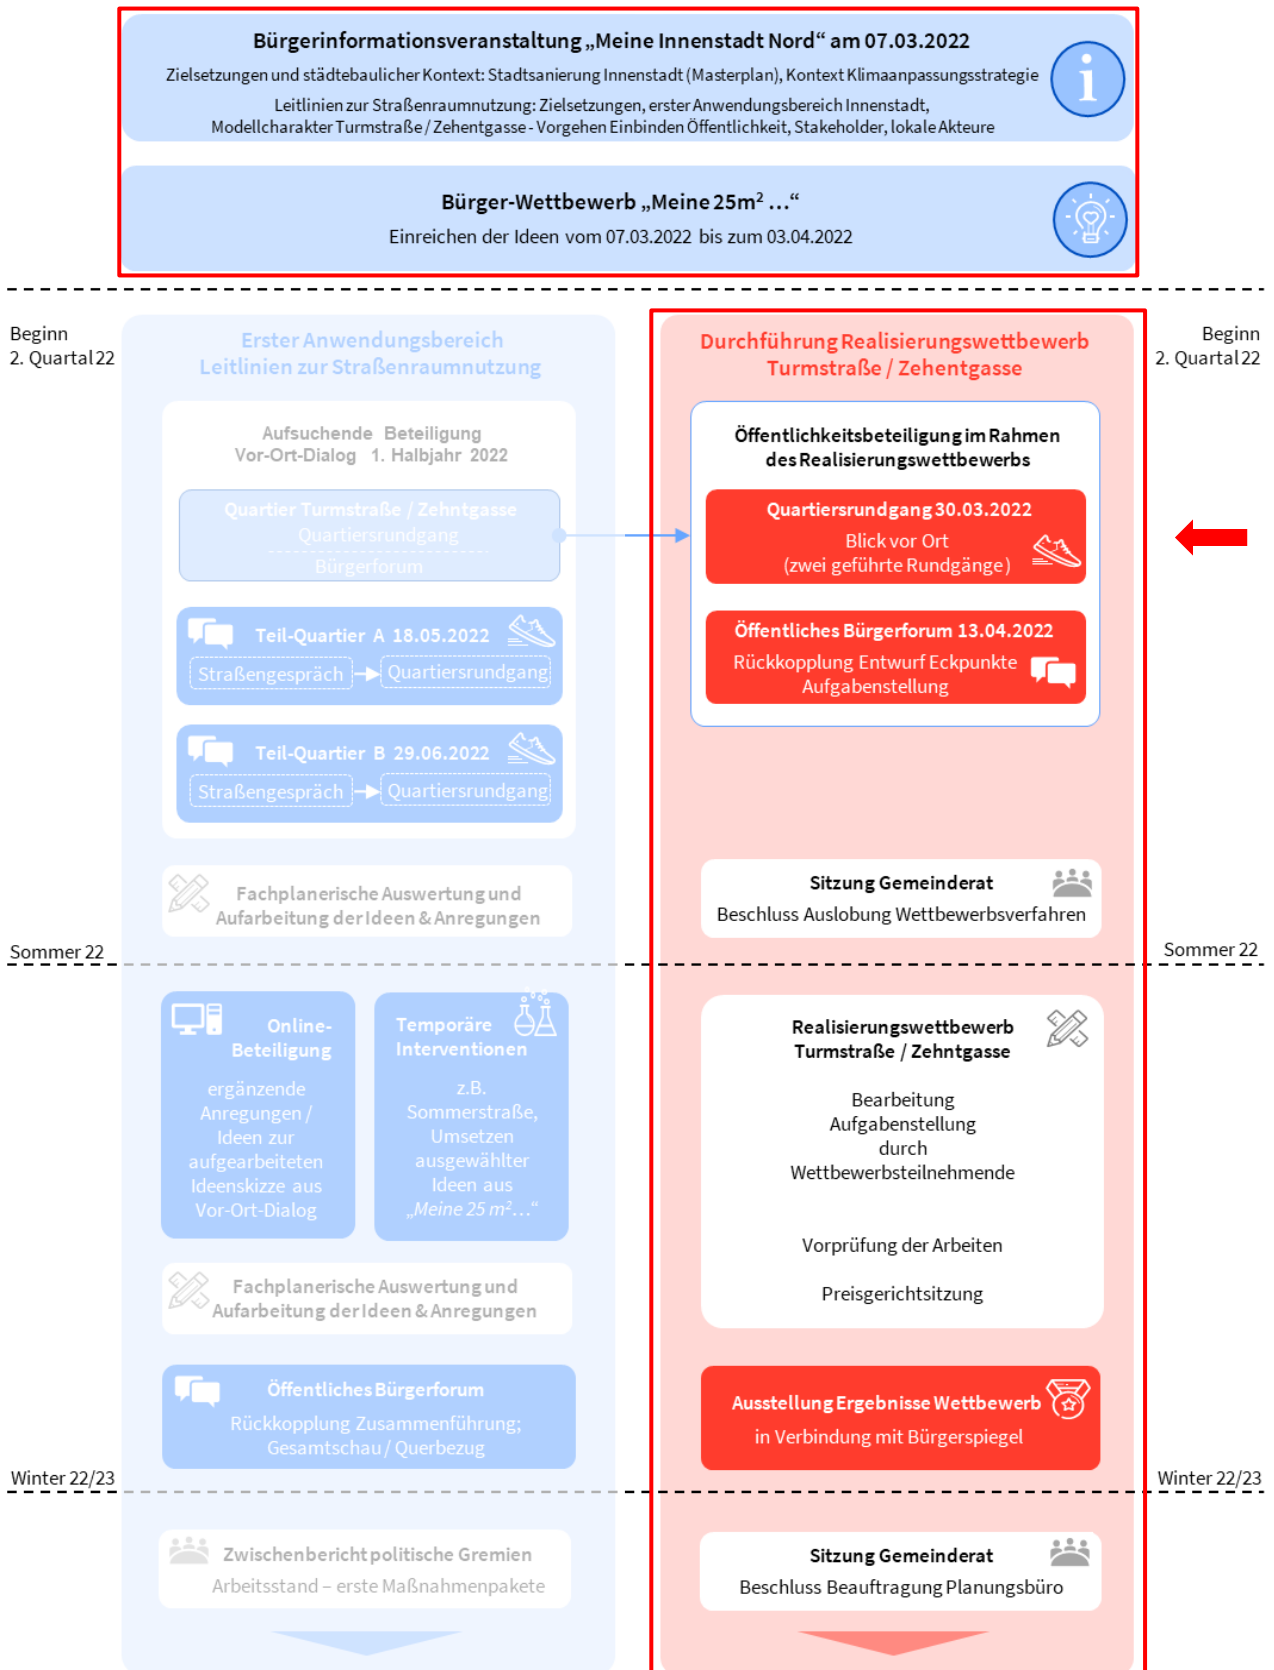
Bürgerinformationsveranstaltung „Meine Innenstadt Nord“ am 07.03.2022

Zielsetzungen und städtebaulicher Kontext: Stadtsanierung Innenstadt (Masterplan), Kontext Klimaanpassungsstrategie

Leitlinien zur Straßenraumnutzung: Zielsetzungen, erster Anwendungsbereich Innenstadt, Modellcharakter Turmstraße / Zehentgasse - Vorgehen Einbinden Öffentlichkeit, Stakeholder, lokale Akteure

Bürger-Wettbewerb „Meine 25m² …“

Einreichen der Ideen vom 07.03.2022 bis zum 03.04.2022

Beginn 2. Quartal 22

Erster Anwendungsbereich Leitlinien zur Straßenraumnutzung

Aufsuchende Beteiligung Vor-Ort-Dialog 1. Halbjahr 2022

Quartier Turmstraße / Zehntgasse
Quartiersrundgang
Bürgerforum

Teil-Quartier A 18.05.2022
Straßengespräch → Quartiersrundgang

Teil-Quartier B 29.06.2022
Straßengespräch → Quartiersrundgang

Fachplanerische Auswertung und Aufarbeitung der Ideen & Anregungen

Sommer 22

Online-Beteiligung
ergänzende Anregungen / Ideen zur aufgearbeiteten Ideenskizze aus Vor-Ort-Dialog

Temporäre Interventionen
z.B. Sommerstraße, Umsetzen ausgewählter Ideen aus „Meine 25 m²…“

Fachplanerische Auswertung und Aufarbeitung der Ideen & Anregungen

Öffentliches Bürgerforum
Rückkopplung Zusammenführung; Gesamtschau / Querbezug

Winter 22/23

Zwischenbericht politische Gremien
Arbeitsstand – erste Maßnahmenpakete

Durchführung Realisierungswettbewerb Turmstraße / Zehentgasse

Beginn 2. Quartal 22

Öffentlichkeitsbeteiligung im Rahmen des Realisierungswettbewerbs

Quartiersrundgang 30.03.2022
Blick vor Ort
(zwei geführte Rundgänge)

Öffentliches Bürgerforum 13.04.2022
Rückkopplung Entwurf Eckpunkte Aufgabenstellung

Sitzung Gemeinderat
Beschluss Auslobung Wettbewerbsverfahren

Sommer 22

Realisierungswettbewerb Turmstraße / Zehentgasse

Bearbeitung Aufgabenstellung durch Wettbewerbsteilnehmende

Vorprüfung der Arbeiten

Preisgerichtsitzung

Ausstellung Ergebnisse Wettbewerb
in Verbindung mit Bürgerspiegel

Winter 22/23

Sitzung Gemeinderat
Beschluss Beauftragung Planungsbüro